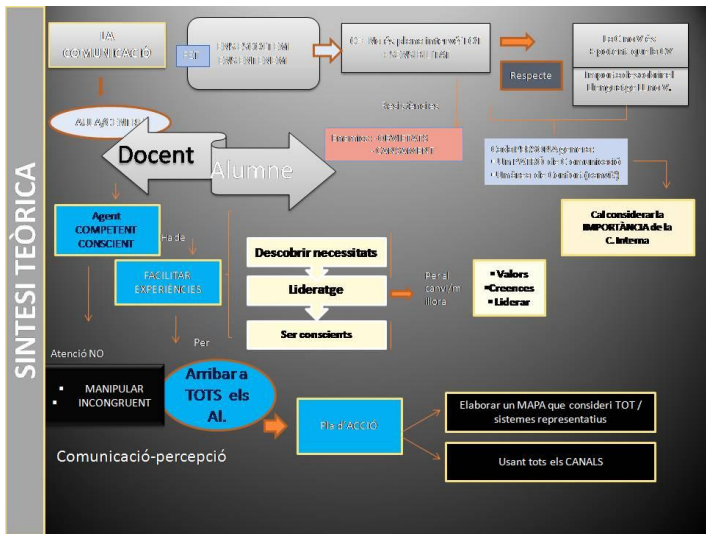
SINTESI TEÒRICA

LA COMUNICACIÓ

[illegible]

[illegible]

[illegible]

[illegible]

Respecte

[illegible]

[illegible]

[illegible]

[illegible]

Docent

Alumne

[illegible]

Cal considerar la IMPORTÀNCIA de la C. Interna

Agent COMPETENT CONSCIENT

Ha de

FACILITAR EXPERIENCIES

Descobrir necessitats

Lideratge

Ser conscients

Per al canvi/millora

▪ Valors
▪ Creences
▪ Liderar

Per

Atenció NO

▪ MANIPULAR
▪ INCONGRUENT

Arribar a TOTS els Al.

Pla d'ACCIÓ

Elaborar un MAPA que consideri TOT / sistemes representatius

Usant tots els CANALS

Comunicació-percepció